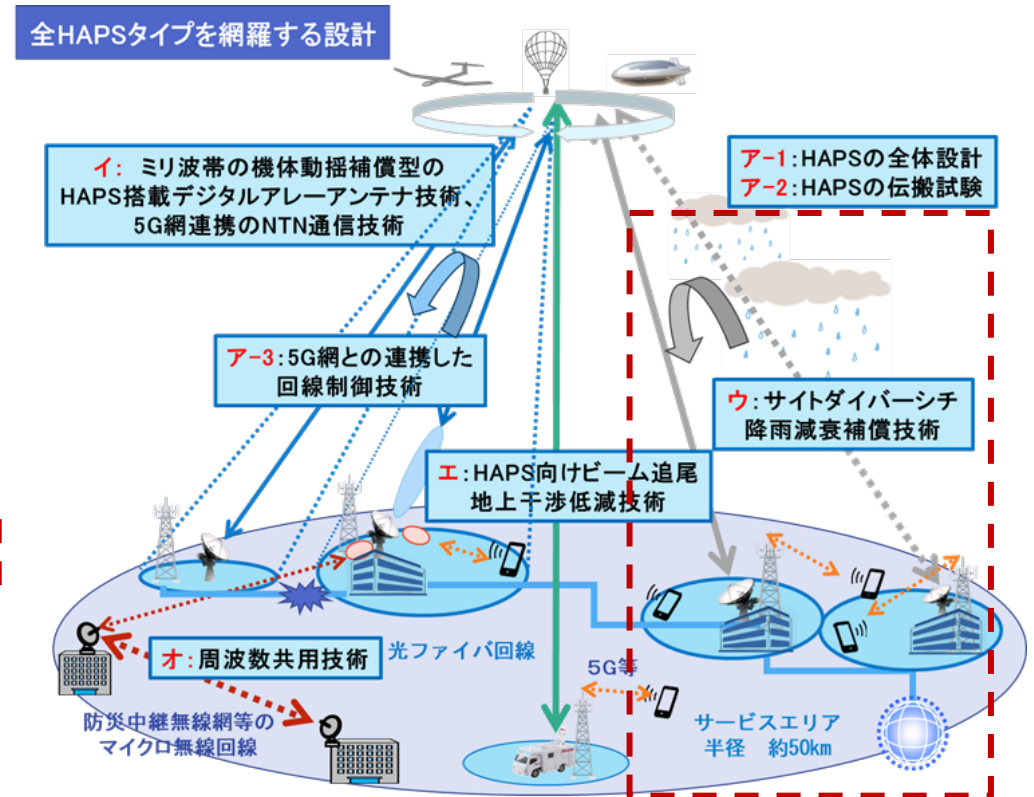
全HAPSタイプを網羅する設計

イ: ミリ波帯の機体動揺補償型の HAPS搭載デジタルアレーアンテナ技術、5G網連携のNTN通信技術

ア-1:HAPSの全体設計
ア-2:HAPSの伝搬試験

ア-3:5G網との連携した回線制御技術

ウ:サイトダイバーシチ降雨減衰補償技術

エ:HAPS向けビーム追尾地上干渉低減技術

オ:周波数共用技術

光ファイバ回線

5G等

防災中継無線網等のマイクロ無線回線

サービスエリア
半径　約50km